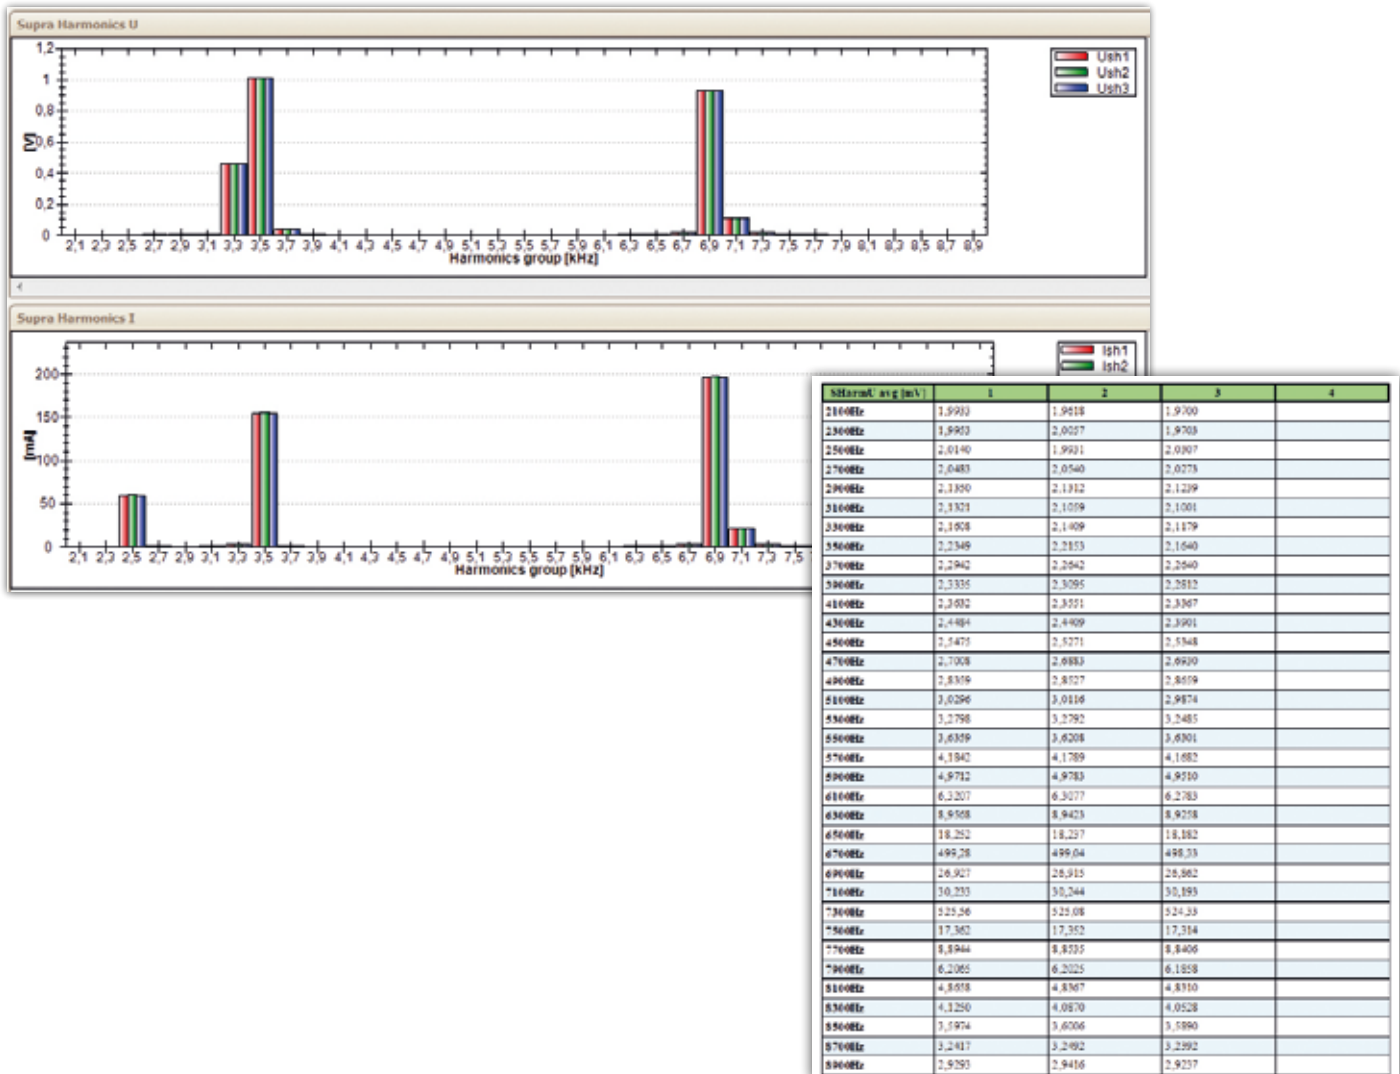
Supra Harmonics U

1,2
1
0,8
0,6
0,4
0,2
0
[V]

Ush1
Ush2
Ush3

2,1 2,3 2,5 2,7 2,9 3,1 3,3 3,5 3,7 3,9 4,1 4,3 4,5 4,7 4,9 5,1 5,3 5,5 5,7 5,9 6,1 6,3 6,5 6,7 6,9 7,1 7,3 7,5 7,7 7,9 8,1 8,3 8,5 8,7 8,9
Harmonics group [kHz]

Supra Harmonics I

200
150
100
50
0
[mA]

Ish1
Ish2

2,1 2,3 2,5 2,7 2,9 3,1 3,3 3,5 3,7 3,9 4,1 4,3 4,5 4,7 4,9 5,1 5,3 5,5 5,7 5,9 6,1 6,3 6,5 6,7 6,9 7,1 7,3 7,5
Harmonics group [kHz]

| SHarmU avg [mV] | 1 | 2 | 3 | 4 |
|---|---|---|---|---|
| 2100Hz | 1,9933 | 1,9618 | 1,9700 | |
| 2300Hz | 1,9953 | 2,0057 | 1,9703 | |
| 2500Hz | 2,0140 | 1,9931 | 2,0307 | |
| 2700Hz | 2,0483 | 2,0540 | 2,0273 | |
| 2900Hz | 2,1350 | 2,1312 | 2,1239 | |
| 3100Hz | 2,1321 | 2,1059 | 2,1001 | |
| 3300Hz | 2,1608 | 2,1409 | 2,1179 | |
| 3500Hz | 2,2349 | 2,2153 | 2,1640 | |
| 3700Hz | 2,2942 | 2,2642 | 2,2640 | |
| 3900Hz | 2,3335 | 2,3095 | 2,2812 | |
| 4100Hz | 2,3632 | 2,3551 | 2,3367 | |
| 4300Hz | 2,4484 | 2,4409 | 2,3901 | |
| 4500Hz | 2,5475 | 2,5271 | 2,5348 | |
| 4700Hz | 2,7008 | 2,6883 | 2,6930 | |
| 4900Hz | 2,8309 | 2,8527 | 2,8619 | |
| 5100Hz | 3,0296 | 3,0116 | 2,9874 | |
| 5300Hz | 3,2798 | 3,2792 | 3,2485 | |
| 5500Hz | 3,6359 | 3,6208 | 3,6301 | |
| 5700Hz | 4,1842 | 4,1789 | 4,1682 | |
| 5900Hz | 4,9712 | 4,9783 | 4,9510 | |
| 6100Hz | 6,3207 | 6,3077 | 6,2783 | |
| 6300Hz | 8,9368 | 8,9423 | 8,9258 | |
| 6500Hz | 18,252 | 18,237 | 18,182 | |
| 6700Hz | 499,28 | 499,04 | 498,33 | |
| 6900Hz | 26,927 | 28,915 | 28,862 | |
| 7100Hz | 30,233 | 30,244 | 30,193 | |
| 7300Hz | 525,56 | 525,08 | 524,33 | |
| 7500Hz | 17,362 | 17,352 | 17,314 | |
| 7700Hz | 8,8944 | 8,8535 | 8,8406 | |
| 7900Hz | 6,2065 | 6,2025 | 6,1858 | |
| 8100Hz | 4,8618 | 4,8367 | 4,8310 | |
| 8300Hz | 4,1250 | 4,0870 | 4,0528 | |
| 8500Hz | 3,5974 | 3,6006 | 3,5890 | |
| 8700Hz | 3,2417 | 3,2492 | 3,2392 | |
| 8900Hz | 2,9293 | 2,9416 | 2,9237 | |